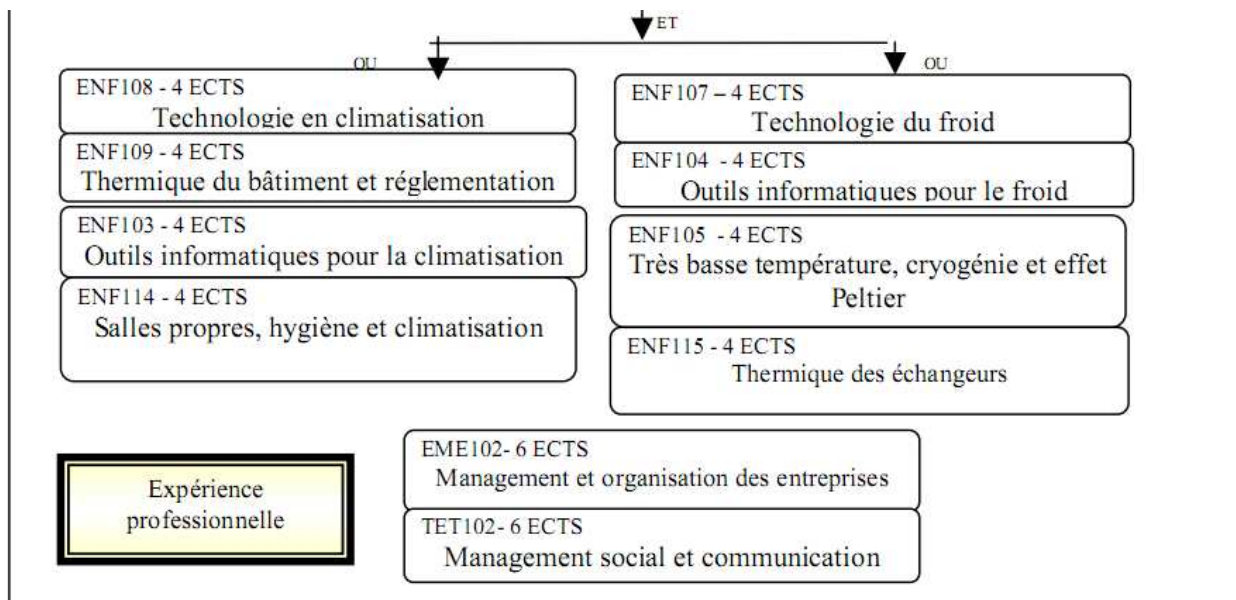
ET

OU

OU

ENF108 - 4 ECTS
Technologie en climatisation

ENF109 - 4 ECTS
Thermique du bâtiment et réglementation

ENF103 - 4 ECTS
Outils informatiques pour la climatisation

ENF114 - 4 ECTS
Salles propres, hygiène et climatisation

ENF107 – 4 ECTS
Technologie du froid

ENF104 - 4 ECTS
Outils informatiques pour le froid

ENF105 - 4 ECTS
Très basse température, cryogénie et effet Peltier

ENF115 - 4 ECTS
Thermique des échangeurs

Expérience professionnelle

EME102- 6 ECTS
Management et organisation des entreprises

TET102- 6 ECTS
Management social et communication